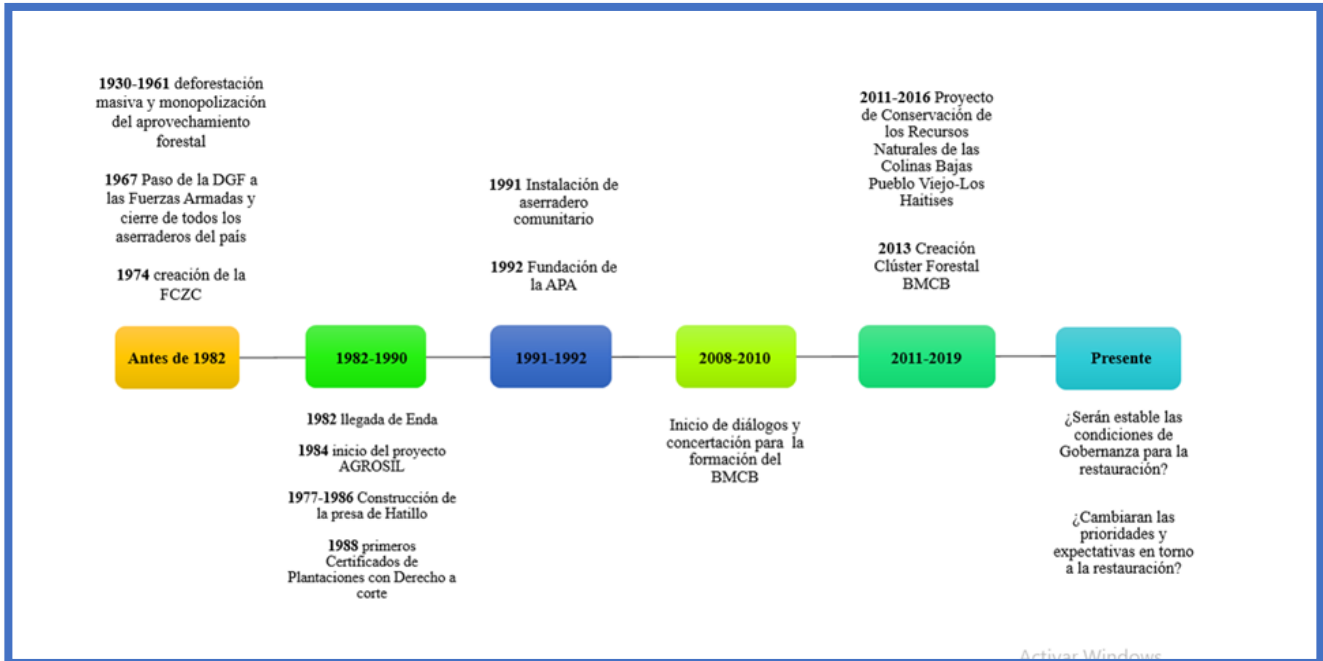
**1930-1961** deforestación masiva y monopolización del aprovechamiento forestal

**1967** Paso de la DGF a las Fuerzas Armadas y cierre de todos los aserraderos del país

**1974** creación de la FCZC

**1991** Instalación de aserradero comunitario

**1992** Fundación de la APA

**2011-2016** Proyecto de Conservación de los Recursos Naturales de las Colinas Bajas Pueblo Viejo-Los Haitises

**2013** Creación Clúster Forestal BMCB

Antes de 1982

1982-1990

1991-1992

2008-2010

2011-2019

Presente

**1982** llegada de Enda

**1984** inicio del proyecto AGROSIL

**1977-1986** Construcción de la presa de Hatillo

**1988** primeros Certificados de Plantaciones con Derecho a corte

Inicio de diálogos y concertación para la formación del BMCB

¿Serán estable las condiciones de Gobernanza para la restauración?

¿Cambiaran las prioridades y expectativas en torno a la restauración?

Activar Windows